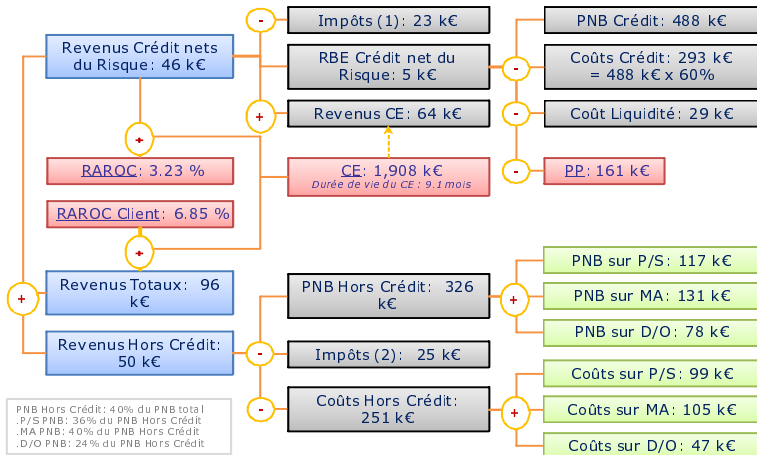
Revenus Crédit nets du Risque: 46 k€

-

Impôts (1): 23 k€

RBE Crédit net du Risque: 5 k€

-

PNB Crédit: 488 k€

Coûts Crédit: 293 k€ = 488 k€ x 60%

-

Coût Liquidité: 29 k€

+

Revenus CE: 64 k€

+

RAROC: 3.23 %

CE: 1,908 k€
Durée de vie du CE: 9.1 mois

-

PP: 161 k€

RAROC Client: 6.85 %

+

+

Revenus Totaux: 96 k€

PNB Hors Crédit: 326 k€

+

PNB sur P/S: 117 k€

PNB sur MA: 131 k€

PNB sur D/O: 78 k€

Revenus Hors Crédit: 50 k€

-

Impôts (2): 25 k€

-

Coûts Hors Crédit: 251 k€

+

Coûts sur P/S: 99 k€

Coûts sur MA: 105 k€

Coûts sur D/O: 47 k€

PNB Hors Crédit: 40% du PNB total
.P/S PNB: 36% du PNB Hors Crédit
.MA PNB: 40% du PNB Hors Crédit
.D/O PNB: 24% du PNB Hors Crédit